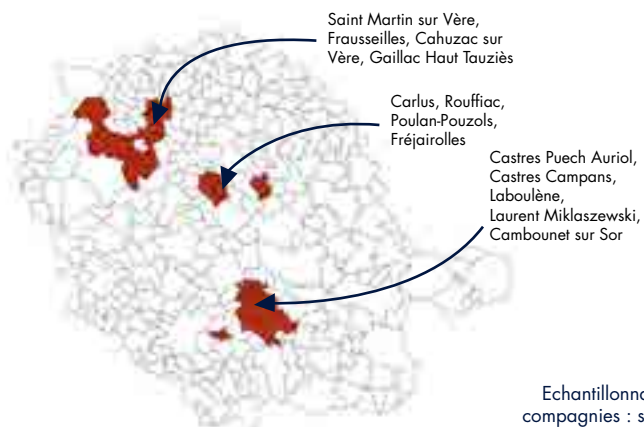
Saint Martin sur Vère, Frausseilles, Cahuzac sur Vère, Gaillac Haut Tauziès

Carlus, Rouffiac, Poulan-Pouzols, Fréjairolles

Castres Puech Auriol, Castres Campans, Laboulène, Laurent Miklaszewski, Cambounet sur Sor

Echantillonna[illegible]
compagnies : s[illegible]